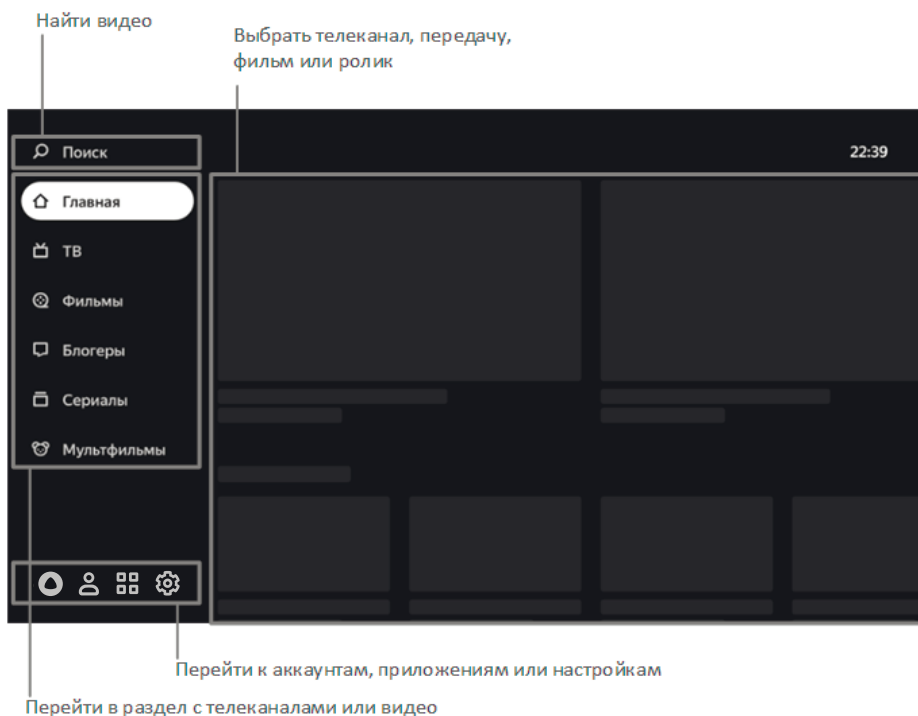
Найти видео

Выбрать телеканал, передачу, фильм или ролик

Поиск

22:39

Главная

ТВ

Фильмы

Блогеры

Сериалы

Мультфильмы

Перейти к аккаунтам, приложениям или настройкам

Перейти в раздел с телеканалами или видео